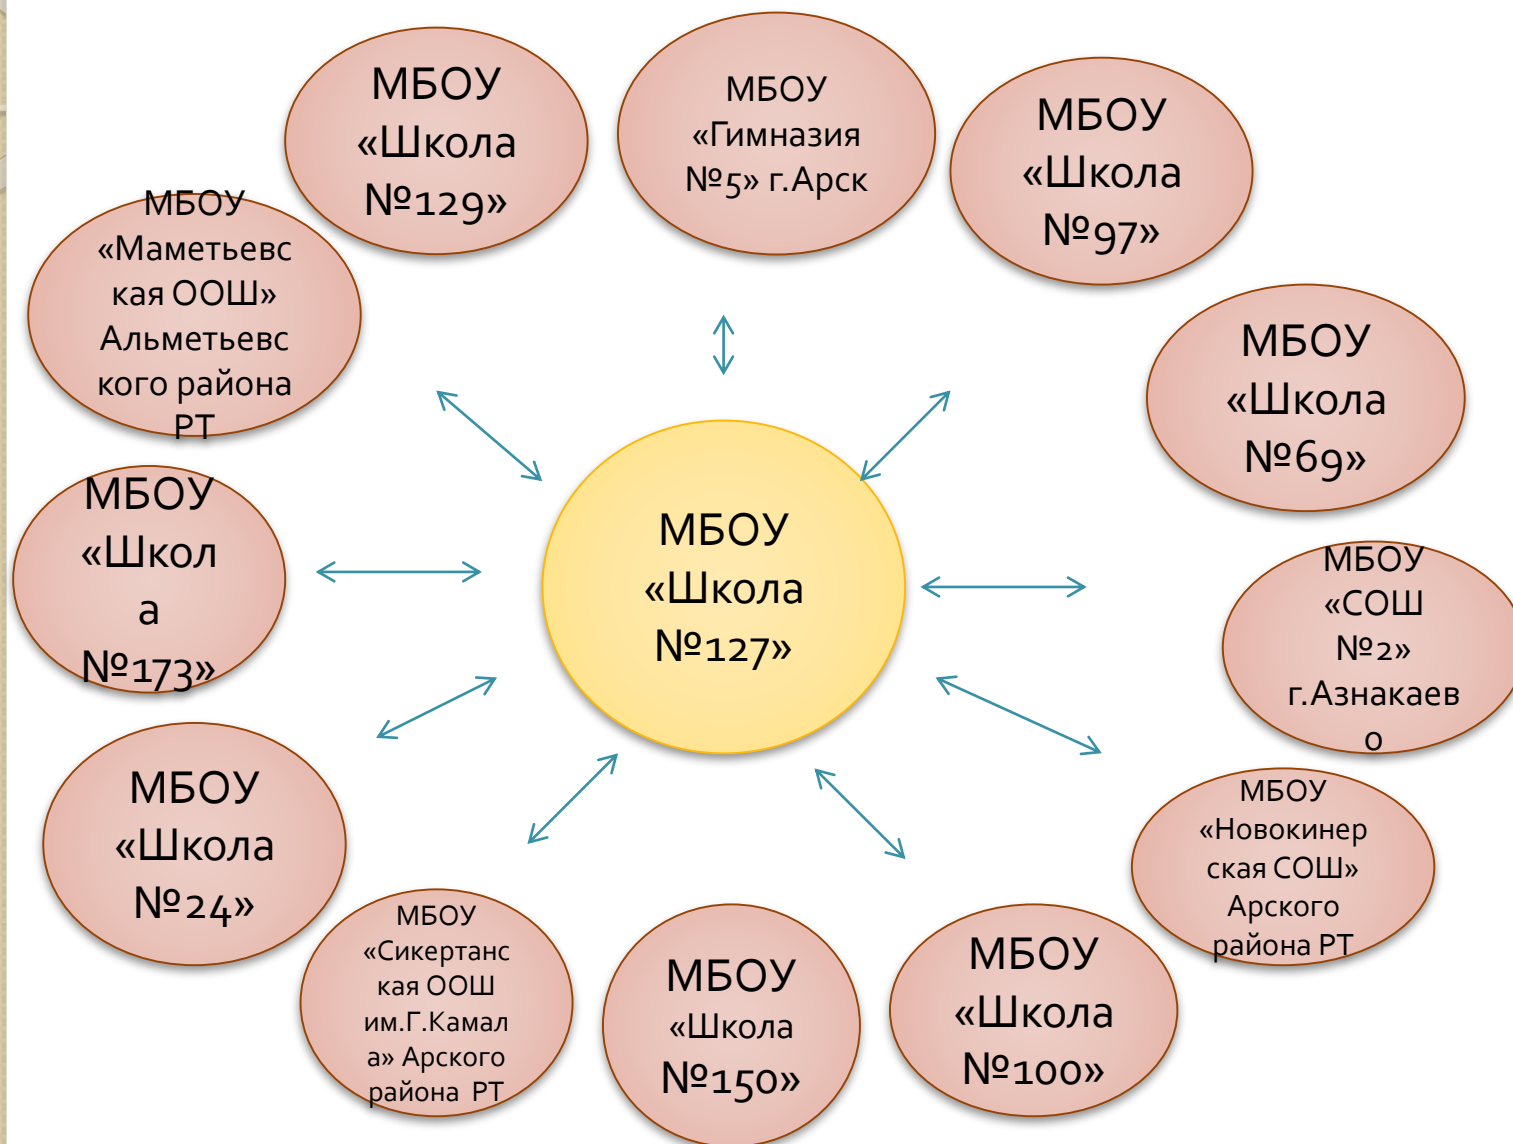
МБОУ «Школа №129»

МБОУ «Гимназия №5» г.Арск

МБОУ «Школа №97»

МБОУ «Маметьевская ООШ» Альметьевского района РТ

МБОУ «Школа №69»

МБОУ «Школа №173»

МБОУ «Школа №127»

МБОУ «СОШ №2» г.Азнакаево

МБОУ «Школа №24»

МБОУ «Новокинерская СОШ» Арского района РТ

МБОУ «Сикертанская ООШ им.Г.Камала» Арского района РТ

МБОУ «Школа №150»

МБОУ «Школа №100»